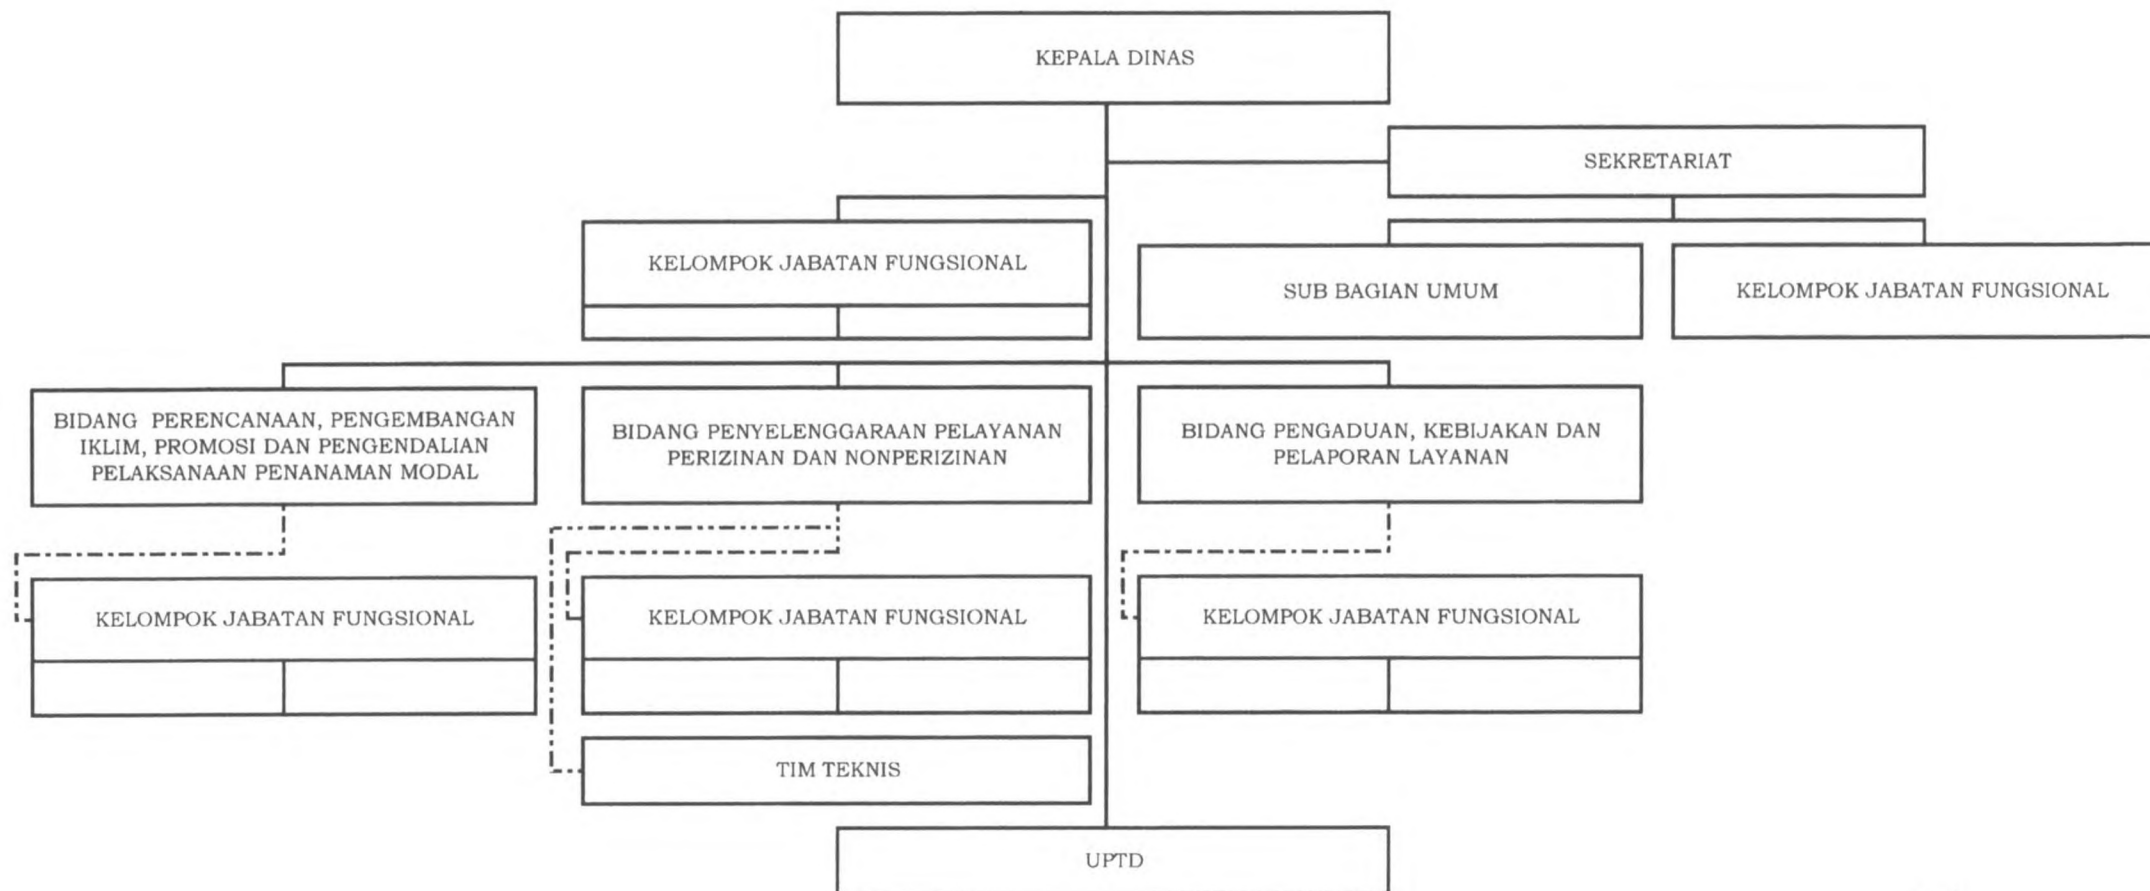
KEPALA DINAS

SEKRETARIAT

KELOMPOK JABATAN FUNGSIONAL

SUB BAGIAN UMUM

KELOMPOK JABATAN FUNGSIONAL

BIDANG PERENCANAAN, PENGEMBANGAN IKLIM, PROMOSI DAN PENGENDALIAN PELAKSANAAN PENANAMAN MODAL

BIDANG PENYELENGGARAAN PELAYANAN PERIZINAN DAN NONPERIZINAN

BIDANG PENGADUAN, KEBIJAKAN DAN PELAPORAN LAYANAN

KELOMPOK JABATAN FUNGSIONAL

KELOMPOK JABATAN FUNGSIONAL

KELOMPOK JABATAN FUNGSIONAL

TIM TEKNIS

UPTD